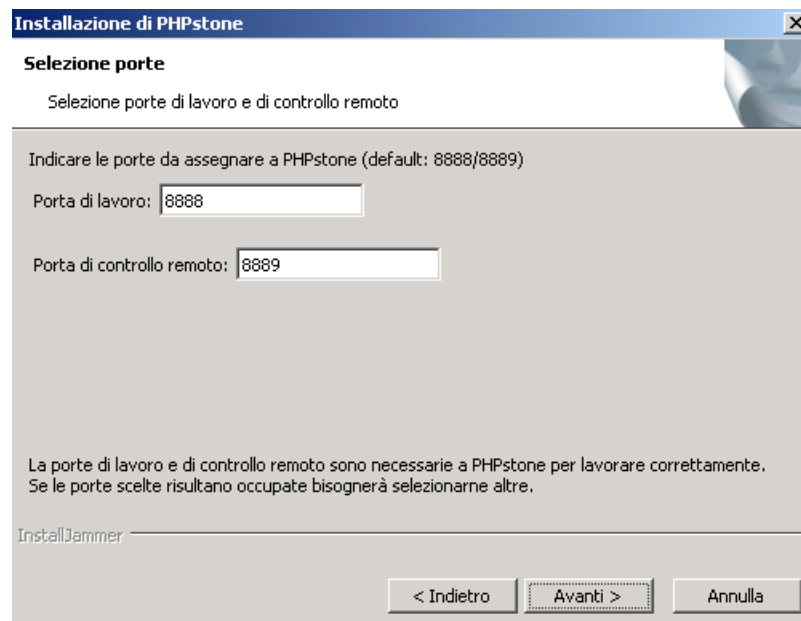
Installazione di PHPstone

Selezione porte

Selezione porte di lavoro e di controllo remoto

Indicare le porte da assegnare a PHPstone (default: 8888/8889)

Porta di lavoro: 8888

Porta di controllo remoto: 8889

La porte di lavoro e di controllo remoto sono necessarie a PHPstone per lavorare correttamente.
Se le porte scelte risultano occupate bisognerà selezionarne altre.

InstallJammer

< Indietro

Avanti >

Annulla